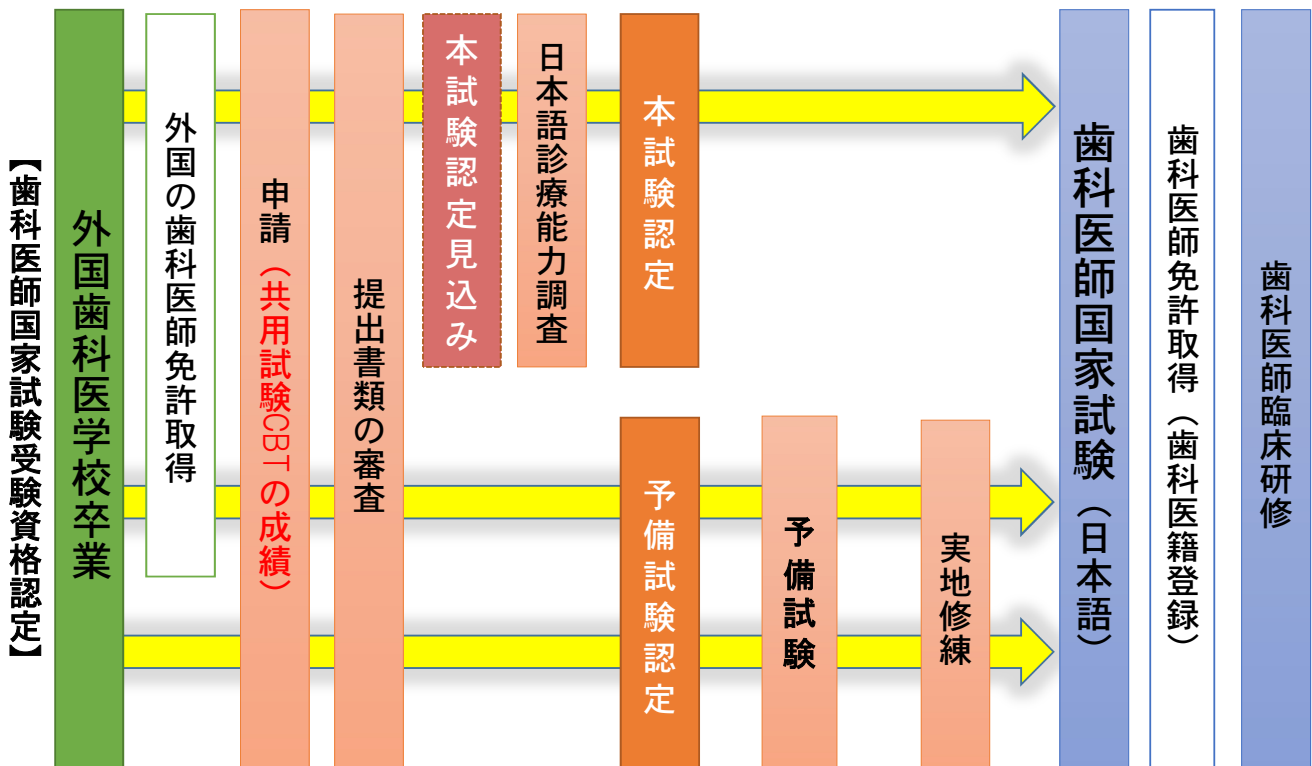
【歯科医師国家試験受験資格認定】

外国歯科医学校卒業

外国の歯科医師免許取得

申請（共用試験CBTの成績）

提出書類の審査

本試験認定見込み

日本語診療能力調査

本試験認定

予備試験認定

予備試験

実地修練

歯科医師国家試験（日本語）

歯科医師免許取得（歯科医籍登録）

歯科医師臨床研修